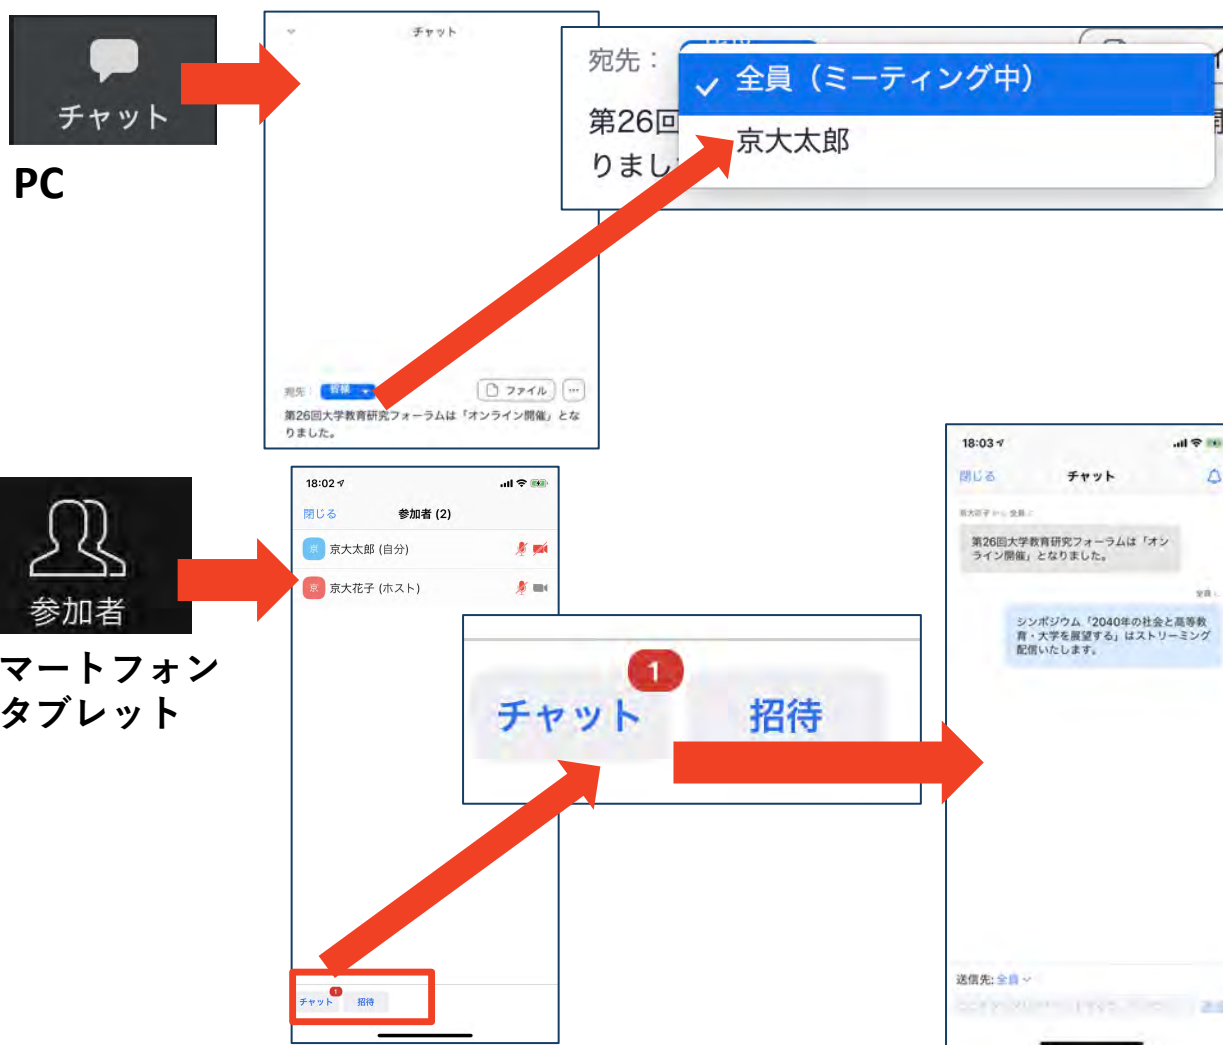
チャット

PC

チャット

宛先：
全員（ミーティング中）
京大太郎
第26回
りまし

宛先： 皆様
ファイル
第26回大学教育研究フォーラムは「オンライン開催」となりました。

参加者

マートフォン
タブレット

18:02
閉じる
参加者 (2)
京大太郎 (自分)
京大花子 (ホスト)

1
チャット
招待

1
チャット
招待

18:03
閉じる
チャット
第26回大学教育研究フォーラムは「オンライン開催」となりました。
シンポジウム「2040年の社会と高等教育・大学を展望する」はストリーミング配信いたします。
送信先: 全員